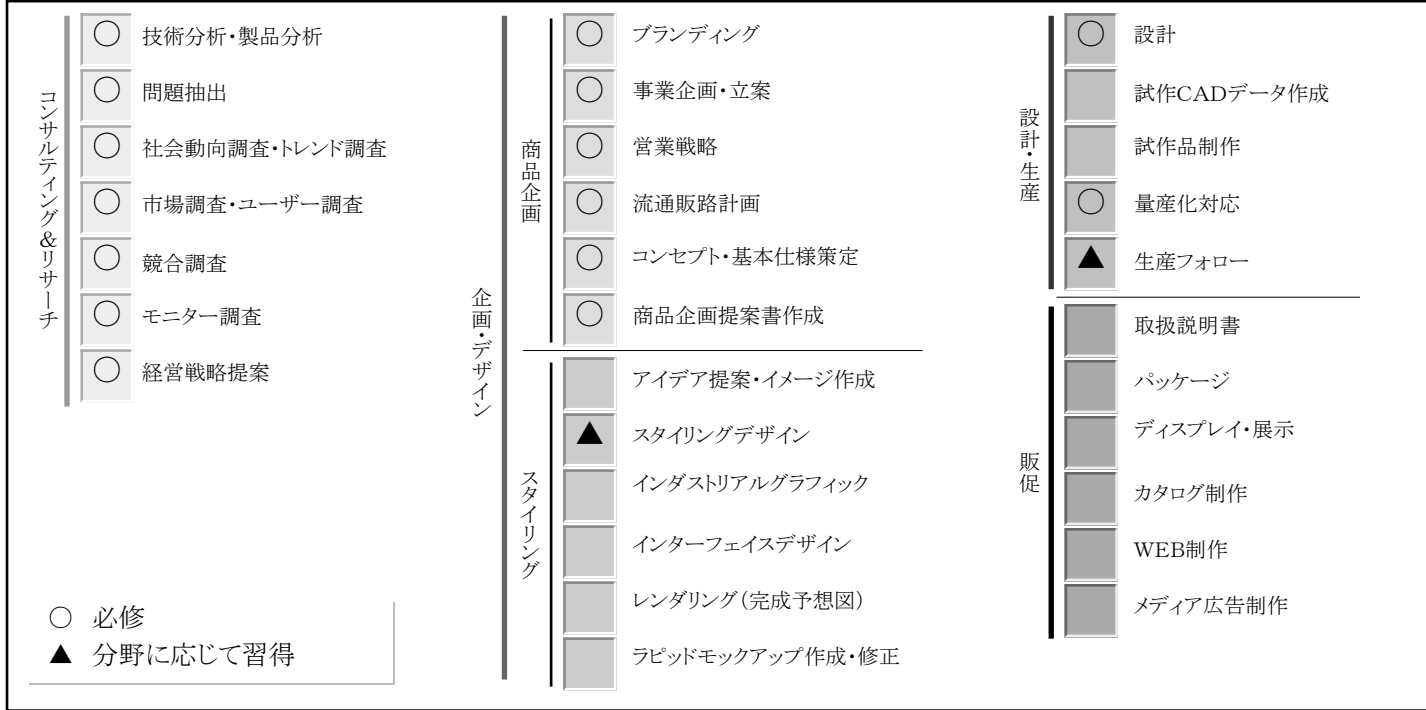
コンサルティング&リサーチ

| | |
|---|---|
| ○ | 技術分析・製品分析 |
| ○ | 問題抽出 |
| ○ | 社会動向調査・トレンド調査 |
| ○ | 市場調査・ユーザー調査 |
| ○ | 競合調査 |
| ○ | モニター調査 |
| ○ | 経営戦略提案 |

○ 必修
▲ 分野に応じて習得

企画・デザイン

商品企画

| | |
|---|---|
| ○ | ブランディング |
| ○ | 事業企画・立案 |
| ○ | 営業戦略 |
| ○ | 流通販路計画 |
| ○ | コンセプト・基本仕様策定 |
| ○ | 商品企画提案書作成 |

スタイリング

| | |
|---|---|
| | アイデア提案・イメージ作成 |
| ▲ | スタイリングデザイン |
| | インダストリアルグラフィック |
| | インターフェイスデザイン |
| | レンダリング(完成予想図) |
| | ラピッドモックアップ作成・修正 |

設計・生産

| | |
|---|---|
| ○ | 設計 |
| | 試作CADデータ作成 |
| | 試作品制作 |
| ○ | 量産化対応 |
| ▲ | 生産フォロー |

販促

| | |
|---|---|
| | 取扱説明書 |
| | パッケージ |
| | ディスプレイ・展示 |
| | カタログ制作 |
| | WEB制作 |
| | メディア広告制作 |